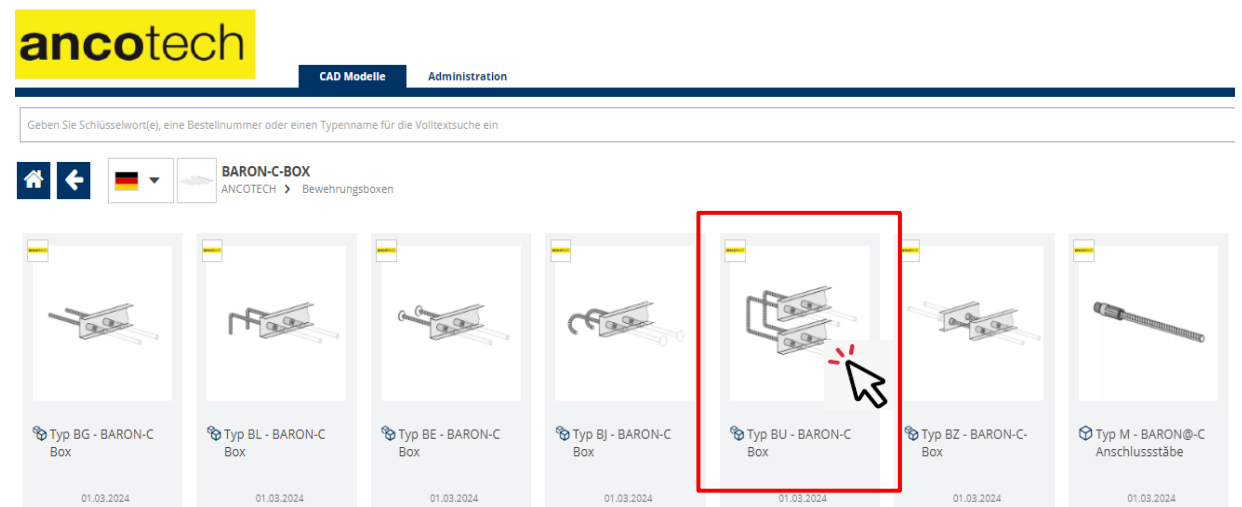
ancotech

CAD Modelle

Administration

Geben Sie Schlüsselwort(e), eine Bestellnummer oder einen Typenname für die Volltextsuche ein

BARON-C-BOX
ANCOTECH > Bewehrungsboxen

Typ BG - BARON-C Box
01.03.2024

Typ BL - BARON-C Box
01.03.2024

Typ BE - BARON-C Box
01.03.2024

Typ BJ - BARON-C Box
01.03.2024

Typ BU - BARON-C Box
01.03.2024

Typ BZ - BARON-C-Box
01.03.2024

Typ M - BARON@-C Anschlussstäbe
01.03.2024